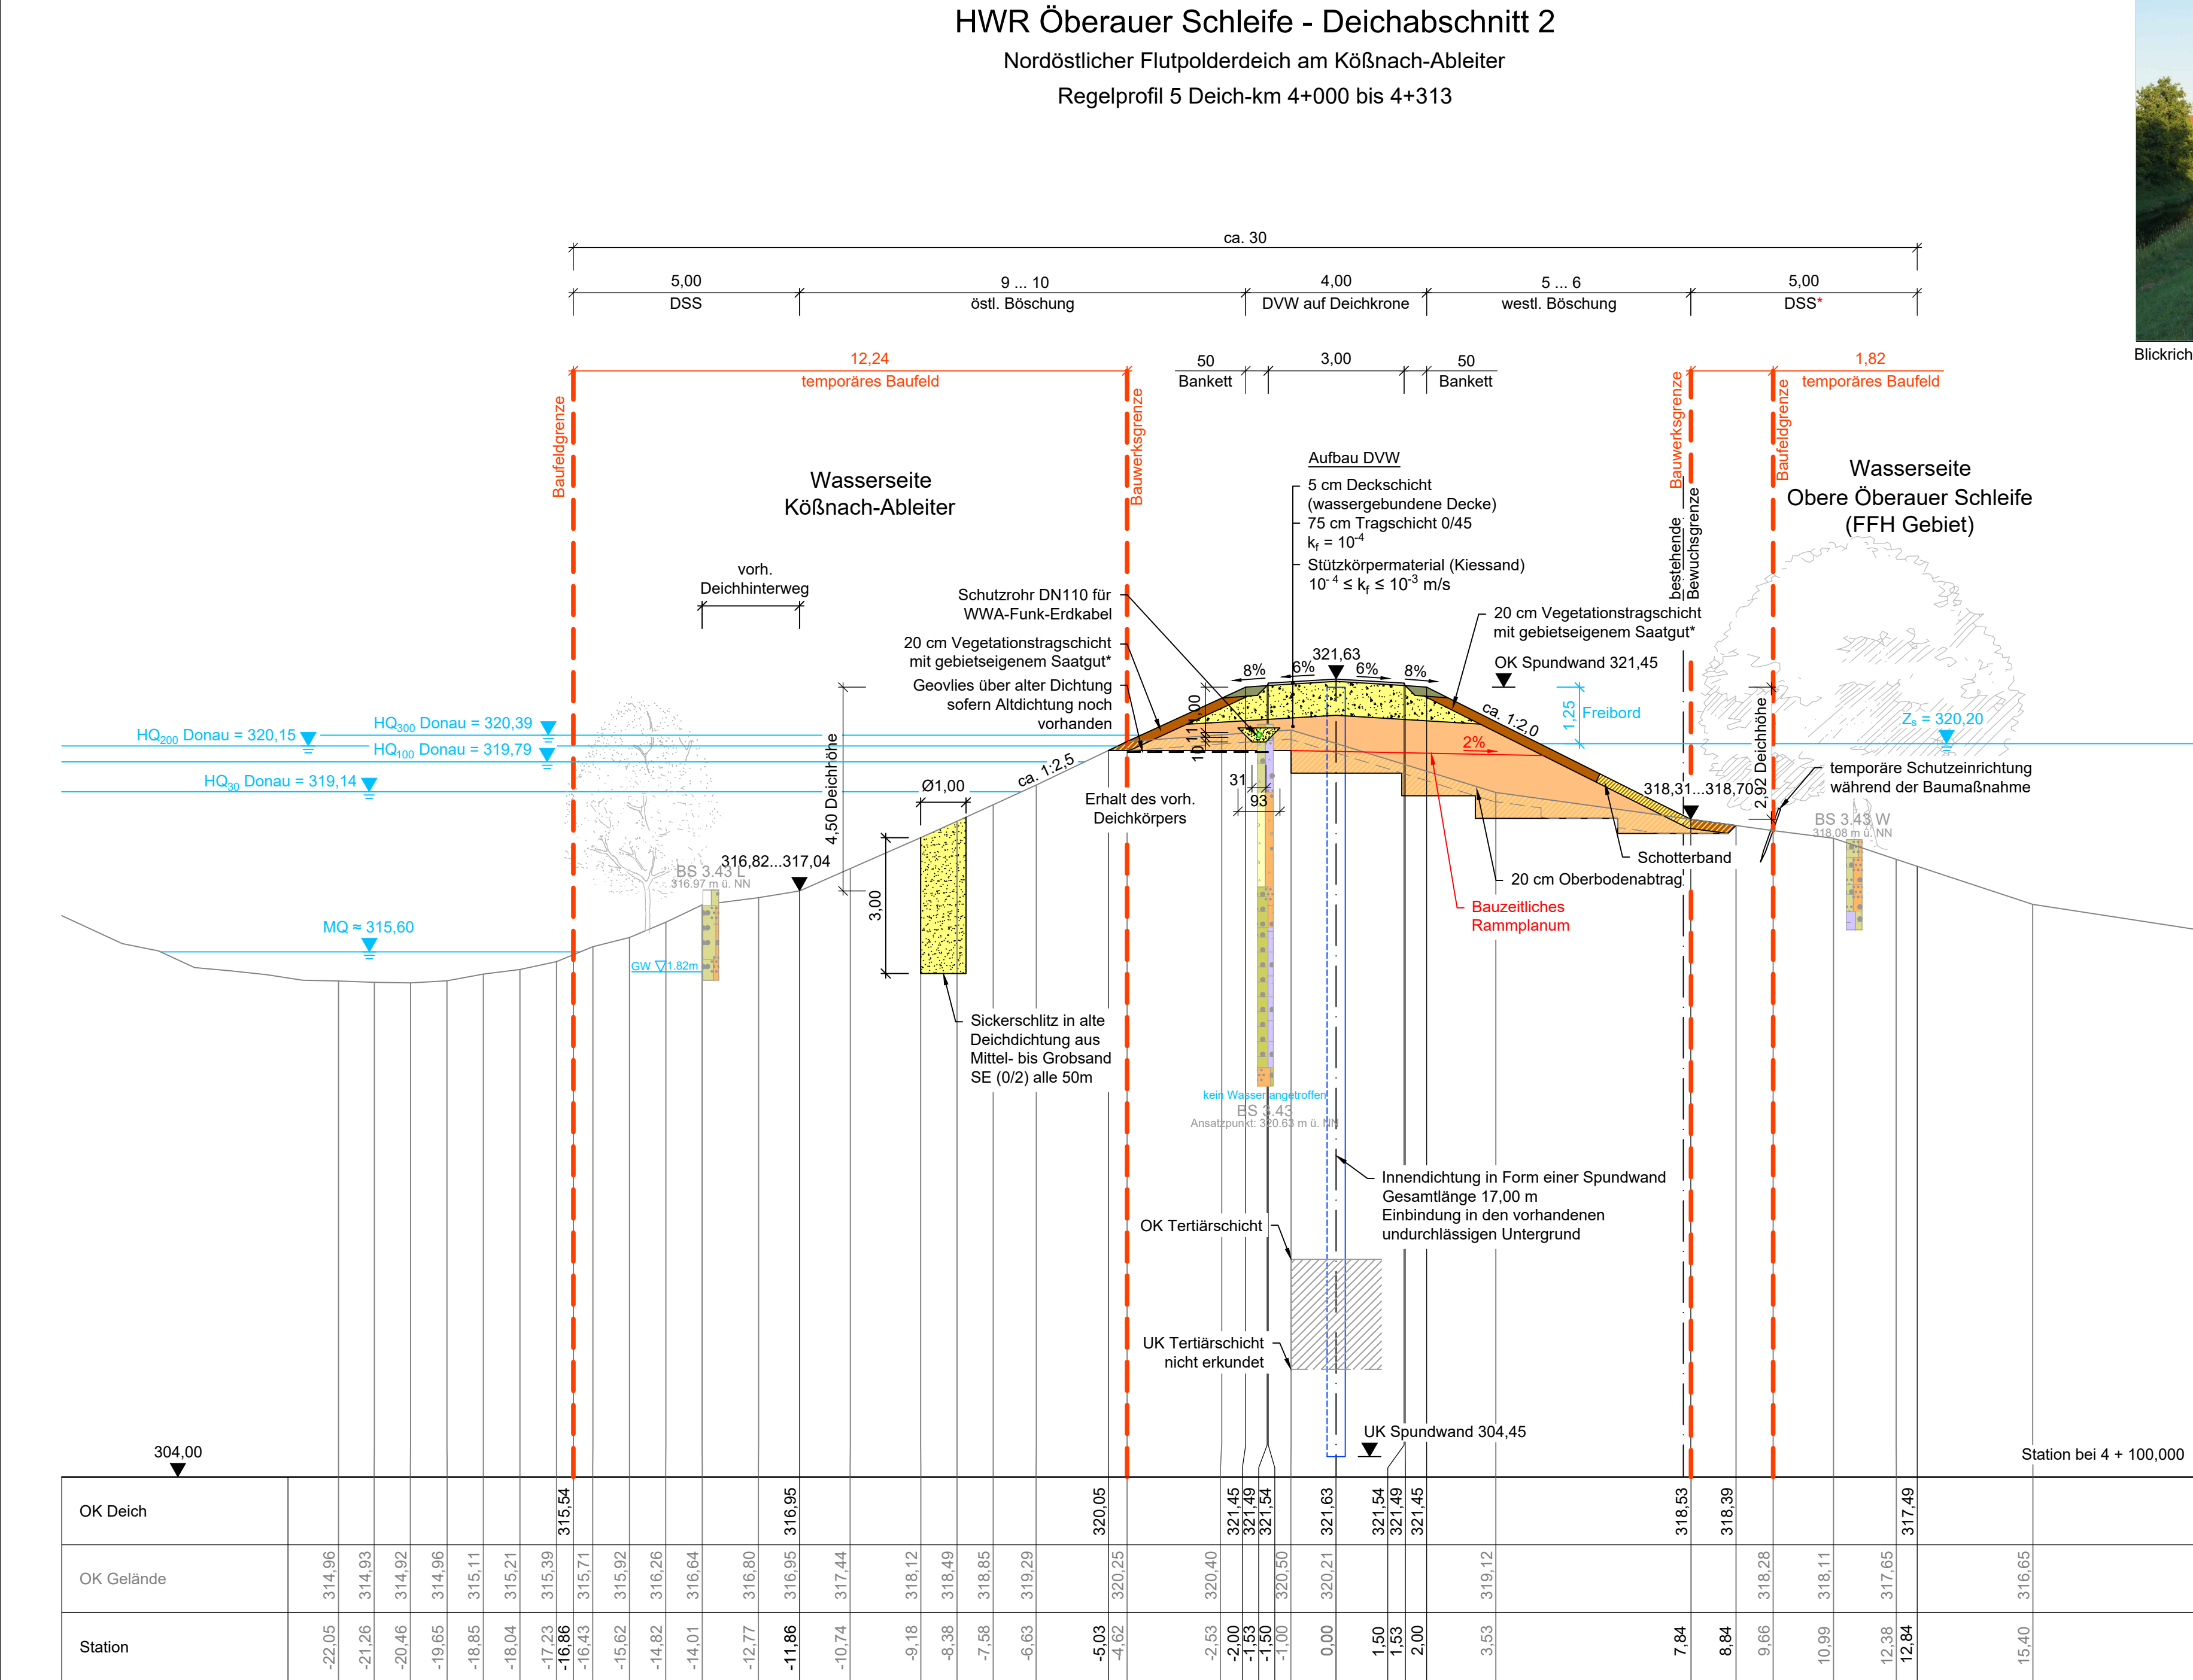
HWR Öberauer Schleife - Deichabschnitt 2
Nordöstlicher Flutpolderdeich am Kößnach-Ableiter
Regelprofil 5 Deich-km 4+000 bis 4+313

ca. 30

5,00
DSS
9 ... 10
östl. Böschung
4,00
DVW auf Deichkrone
5 ... 6
westl. Böschung
5,00
DSS*

12,24
temporäres Baufeld
50
Bankett
3,00
50
Bankett
1,82
temporäres Baufeld

Blickrich

Baufeldgrenze
Bauwerksgrenze
Bauwerksgrenze
Baufeldgrenze
bestehende Bewuchsgrenze

Wasserseite
Kößnach-Ableiter

Wasserseite
Obere Öberauer Schleife
(FFH Gebiet)

Aufbau DVW
5 cm Deckschicht
(wassergebundene Decke)
75 cm Tragschicht 0/45
$k_f = 10^{-4}$
Stützkörpermaterial (Kiessand)
$10^{-4} \leq k_f \leq 10^{-3}$ m/s

20 cm Vegetationstragschicht
mit gebietseigenem Saatgut*
OK Spundwand 321,45

vorh.
Deichhinterweg

Schutzrohr DN110 für
WWA-Funk-Erdkabel
20 cm Vegetationstragschicht
mit gebietseigenem Saatgut*
Geovlies über alter Dichtung
sofern Altdichtung noch
vorhanden

8%
6%
321,63
6%
8%
ca. 1:2,0
1,25
Freibord
$Z_s$ = 320,20
2%

HQ$_{200}$ Donau = 320,15
HQ$_{300}$ Donau = 320,39
HQ$_{100}$ Donau = 319,79
HQ$_{30}$ Donau = 319,14

4,50 Deichhöhe
Ø1,00
ca. 1:2,5
Erhalt des vorh.
Deichkörpers
31
93
00
10
10
318,31...318,70
2,92 Deichhöhe
temporäre Schutzeinrichtung
während der Baumaßnahme
BS 3.43 W
318.08 m ü. NN
Schotterband
20 cm Oberbodenabtrag
Bauzeitliches
Rammplanum

316,82...317,04
BS 3.43 L
316.97 m ü. NN
3,00
MQ ≈ 315,60
GW ▽1.82m

Sickerschlitz in alte
Deichdichtung aus
Mittel- bis Grobsand
SE (0/2) alle 50m

kein Wasser angetroffen
BS 3.43
Ansatzpunkt: 320.63 m ü. NN

Innendichtung in Form einer Spundwand
Gesamtlänge 17,00 m
Einbindung in den vorhandenen
undurchlässigen Untergrund

OK Tertiärschicht
UK Tertiärschicht
nicht erkundet

304,00
UK Spundwand 304,45
Station bei 4 + 100,000

| OK Deich | 315,54 | 316,95 | 320,05 | 321,45 | 321,49 | 321,54 | 321,63 | 321,54 | 321,49 | 321,45 | 318,53 | 318,39 | 317,49 |
|---|---|---|---|---|---|---|---|---|---|---|---|---|---|

| OK Gelände | 314,96 | 314,93 | 314,92 | 314,96 | 315,11 | 315,21 | 315,39 | 315,71 | 315,92 | 316,26 | 316,64 | 316,80 | 316,95 | 317,44 | 318,12 | 318,49 | 318,85 | 319,29 | 320,25 | 320,40 | 320,50 | 320,21 | 319,12 | 318,28 | 318,11 | 317,65 | 316,65 |
|---|---|---|---|---|---|---|---|---|---|---|---|---|---|---|---|---|---|---|---|---|---|---|---|---|---|---|---|

| Station | -22,05 | -21,26 | -20,46 | -19,65 | -18,85 | -18,04 | -17,23 | -16,86 | -16,43 | -15,62 | -14,82 | -14,01 | -12,77 | -11,86 | -10,74 | -9,18 | -8,38 | -7,58 | -6,63 | -5,03 | -4,62 | -2,53 | -2,00 | -1,53 | -1,50 | -1,00 | 0,00 | 1,50 | 1,53 | 2,00 | 3,53 | 7,84 | 8,84 | 9,66 | 10,99 | 12,38 | 12,84 | 15,40 |
|---|---|---|---|---|---|---|---|---|---|---|---|---|---|---|---|---|---|---|---|---|---|---|---|---|---|---|---|---|---|---|---|---|---|---|---|---|---|---|